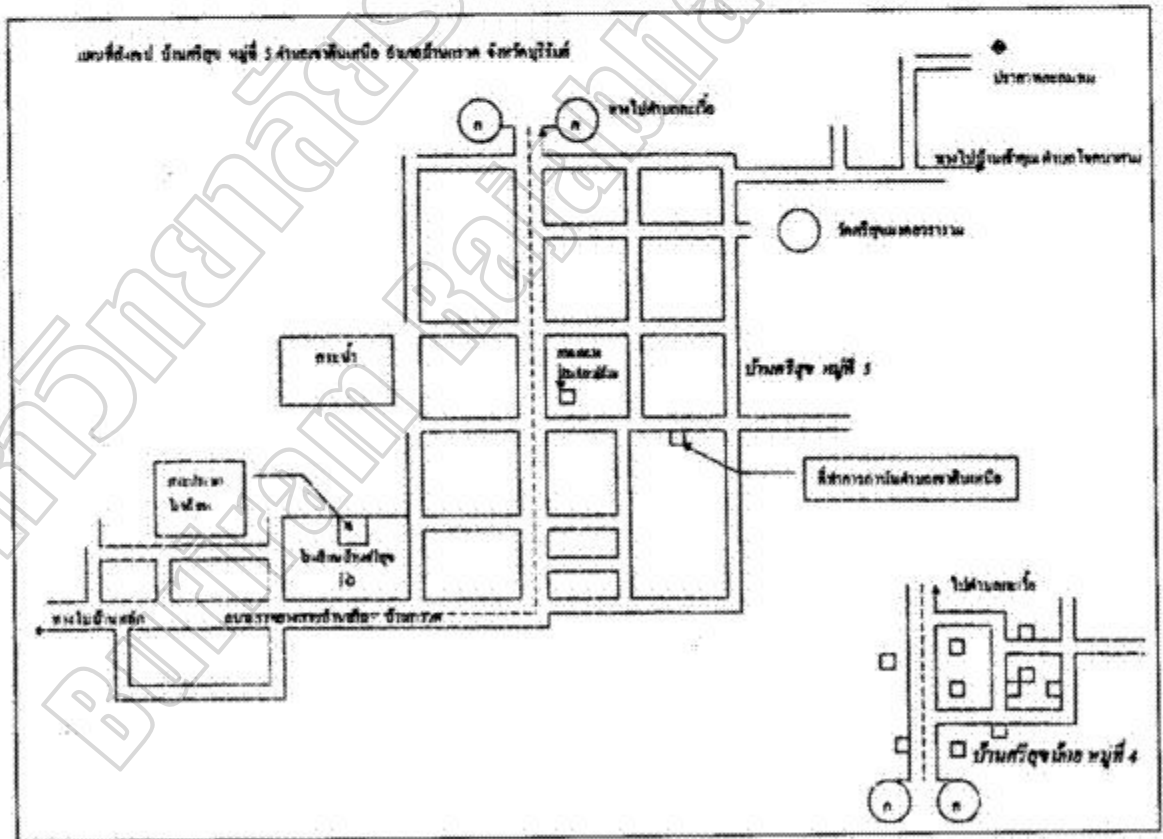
แผนที่สังเขป บ้านศรีสุข หมู่ที่ 5 ตำบลพรหมเหนือ อำเภอบ้านกรวด จังหวัดบุรีรัมย์

ประปาหมู่บ้าน

ทางไปตำบล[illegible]

ทางไป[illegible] ตำบล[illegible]

ก

ก

วัดศรีสุข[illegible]

สระน้ำ

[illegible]

บ้านศรีสุข หมู่ที่ 5

ที่ทำการกำนันตำบลพรหมเหนือ

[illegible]

ร

โรงเรียนบ้านศรีสุข

ทางไปบ้าน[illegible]

ถนน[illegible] บ้านกรวด

ไปตำบล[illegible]

บ้านศรีสุขเล็ก หมู่ที่ 4

ก

ก